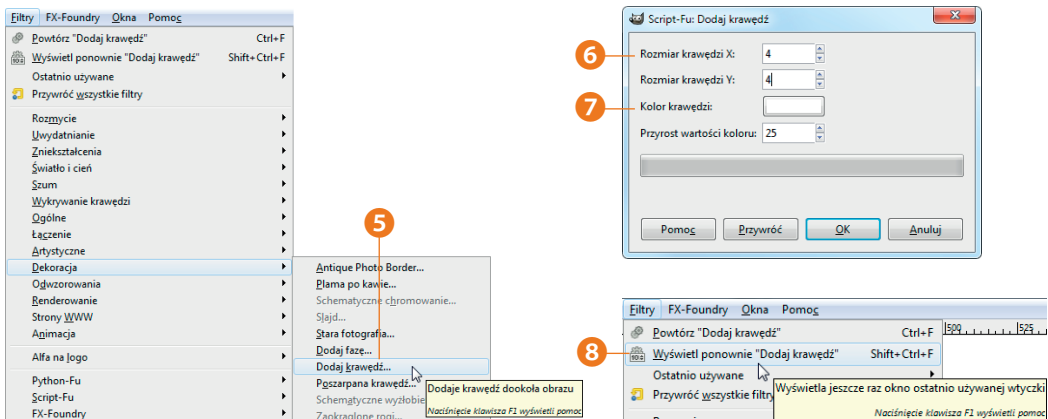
Filtry FX-Foundry Okna Pomoc

Powtórz "Dodaj krawędź" Ctrl+F
Wyświetl ponownie "Dodaj krawędź" Shift+Ctrl+F
Ostatnio używane
Przywróć wszystkie filtry

Rozmycie
Uwydatnianie
Zniekształcenia
Światło i cień
Szum
Wykrywanie krawędzi
Ogólne
Łączenie
Artystyczne
Dekoracja
Odwzorowania
Renderowanie
Strony WWW
Animacja

Alfa na logo

Python-Fu
Script-Fu
FX-Foundry

Antique Photo Border...
Plama po kawie...
Schematyczne chromowanie...
Slajd...
Stara fotografia...
Dodaj fazę...
Dodaj krawędź...
Poszarpana krawędź...
Schematyczne wyżłobie
Zaokrąglone rogi...

Dodaje krawędź dookoła obrazu
Naciśnięcie klawisza F1 wyświetli pomoc

5

Script-Fu: Dodaj krawędź

6
Rozmiar krawędzi X: 4
Rozmiar krawędzi Y: 4
7
Kolor krawędzi:
Przyrost wartości koloru: 25

Pomoc Przywróć OK Anuluj

Filtry FX-Foundry Okna Pomoc
8
Powtórz "Dodaj krawędź" Ctrl+F
Wyświetl ponownie "Dodaj krawędź" Shift+Ctrl+F
Ostatnio używane
Przywróć wszystkie filtry
500 525
Wyświetla jeszcze raz okno ostatnio używanej wtyczki
Naciśnięcie klawisza F1 wyświetli pomoc